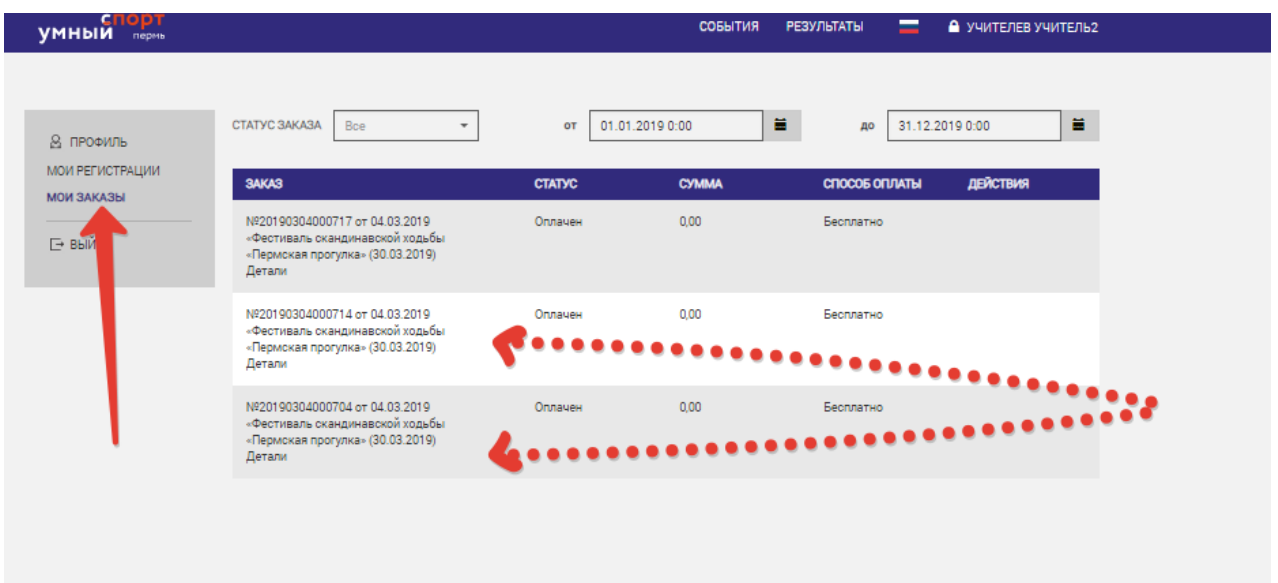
умный спорт пермь

СОБЫТИЯ РЕЗУЛЬТАТЫ УЧИТЕЛЕВ УЧИТЕЛЬ2

ПРОФИЛЬ
МОИ РЕГИСТРАЦИИ
МОИ ЗАКАЗЫ
ВЫ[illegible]

СТАТУС ЗАКАЗА Все от 01.01.2019 0:00 до 31.12.2019 0:00

| ЗАКАЗ | СТАТУС | СУММА | СПОСОБ ОПЛАТЫ | ДЕЙСТВИЯ |
|---|---|---|---|---|
| №20190304000717 от 04.03.2019 «Фестиваль скандинавской ходьбы «Пермская прогулка» (30.03.2019) Детали | Оплачен | 0,00 | Бесплатно | |
| №20190304000714 от 04.03.2019 «Фестиваль скандинавской ходьбы «Пермская прогулка» (30.03.2019) Детали | Оплачен | 0,00 | Бесплатно | |
| №20190304000704 от 04.03.2019 «Фестиваль скандинавской ходьбы «Пермская прогулка» (30.03.2019) Детали | Оплачен | 0,00 | Бесплатно | |